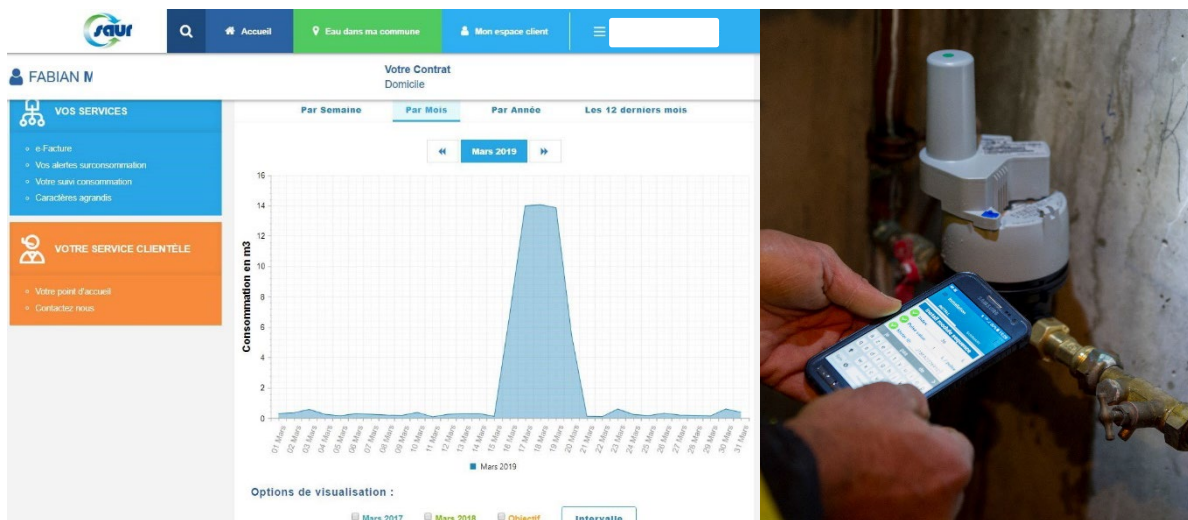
saur

Accueil

Eau dans ma commune

Mon espace client

FABIAN M

Votre Contrat
Domicile

VOS SERVICES

e-Facture
Vos alertes surconsommation
Votre suivi consommation
Caractères agrandis

VOTRE SERVICE CLIENTÈLE

Votre point d'accueil
Contactez nous

Par Semaine | Par Mois | Par Année | Les 12 derniers mois

Mars 2019

Consommation en m3

16
14
12
10
8
6
4
2
0

01 Mars 02 Mars 03 Mars 04 Mars 05 Mars 06 Mars 07 Mars 08 Mars 09 Mars 10 Mars 11 Mars 12 Mars 13 Mars 14 Mars 15 Mars 16 Mars 17 Mars 18 Mars 19 Mars 20 Mars 21 Mars 22 Mars 23 Mars 24 Mars 25 Mars 26 Mars 27 Mars 28 Mars 29 Mars 30 Mars 31 Mars

Mars 2019

Options de visualisation :

Mars 2017 Mars 2018 Objectif Intervalle